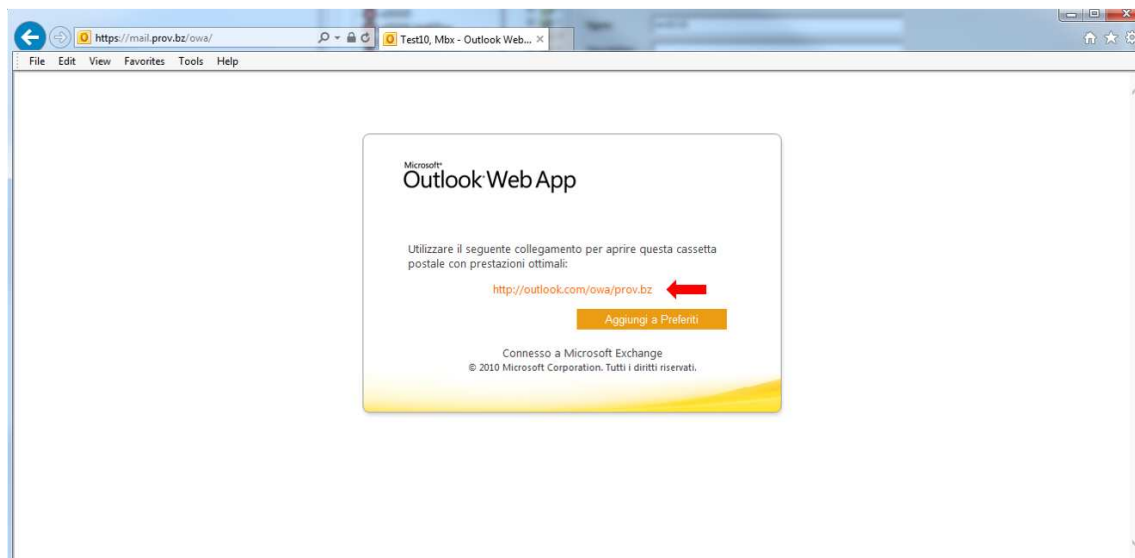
https://mail.prov.bz/owa/

Test10, Mbx - Outlook Web... ×

File Edit View Favorites Tools Help

Microsoft® Outlook Web App

Utilizzare il seguente collegamento per aprire questa cassetta postale con prestazioni ottimali:

http://outlook.com/owa/prov.bz

Aggiungi a Preferiti

Connesso a Microsoft Exchange
© 2010 Microsoft Corporation. Tutti i diritti riservati.